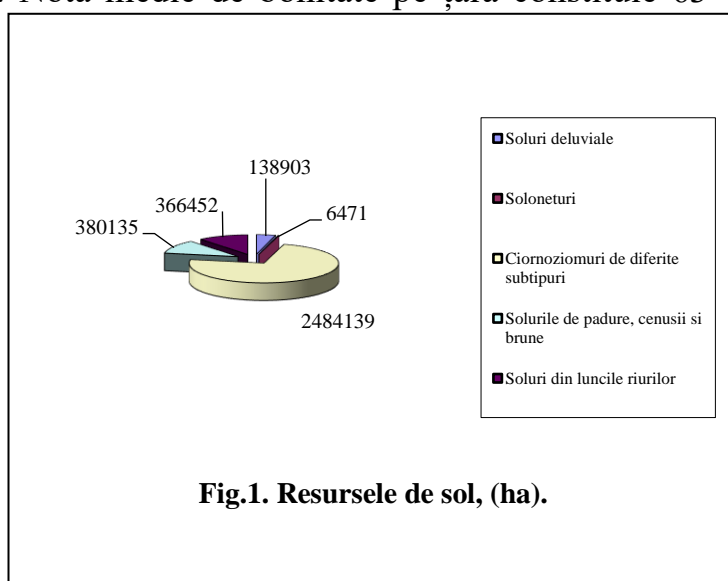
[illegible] Nota medie de bonitate pe țară constituie 63

138903

366452

6471

380135

2484139

Soluri deluviale

Soloneturi

Ciornoziomuri de diferite subtipuri

Solurile de padure, cenusii si brune

Soluri din luncile riurilor

**Fig.1. Resursele de sol, (ha).**